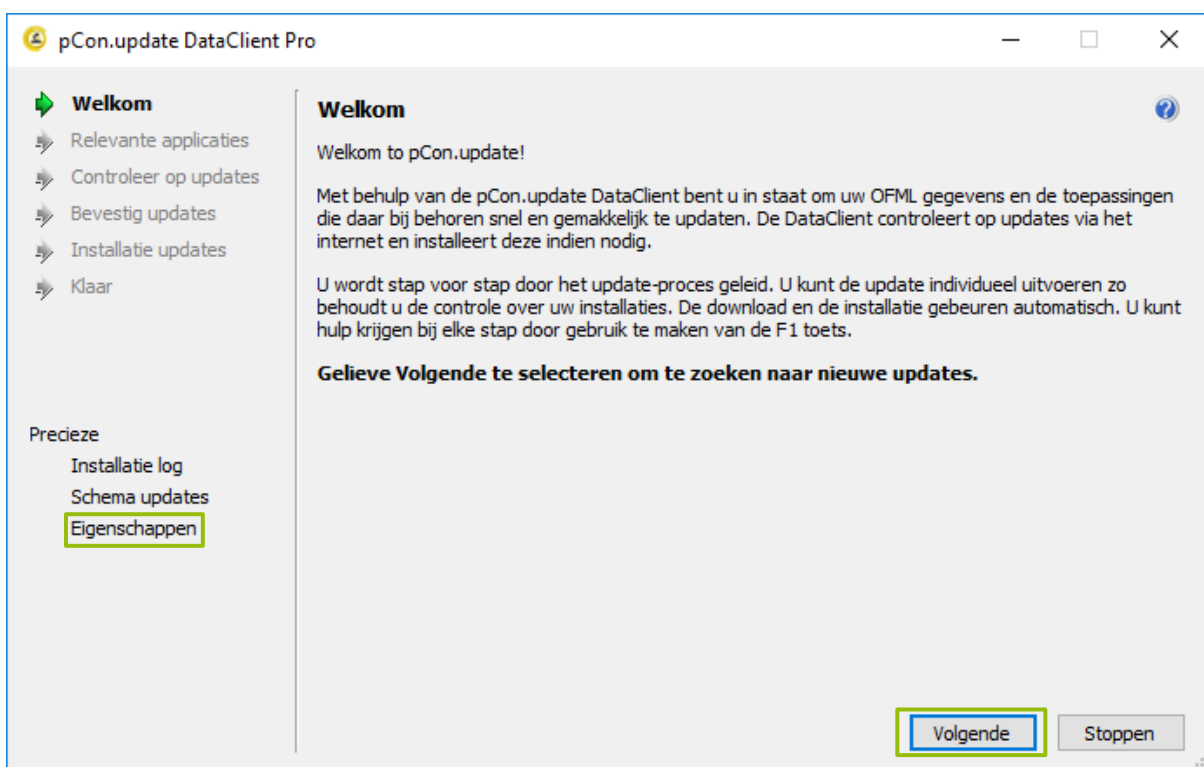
pCon.update DataClient Pro

Welkom
Relevante applicaties
Controleer op updates
Bevestig updates
Installatie updates
Klaar

Precieze
Installatie log
Schema updates
Eigenschappen

Welkom

Welkom to pCon.update!

Met behulp van de pCon.update DataClient bent u in staat om uw OFML gegevens en de toepassingen die daar bij behoren snel en gemakkelijk te updaten. De DataClient controleert op updates via het internet en installeert deze indien nodig.

U wordt stap voor stap door het update-proces geleid. U kunt de update individueel uitvoeren zo behoudt u de controle over uw installaties. De download en de installatie gebeuren automatisch. U kunt hulp krijgen bij elke stap door gebruik te maken van de F1 toets.

Gelieve Volgende te selecteren om te zoeken naar nieuwe updates.

Volgende
Stoppen